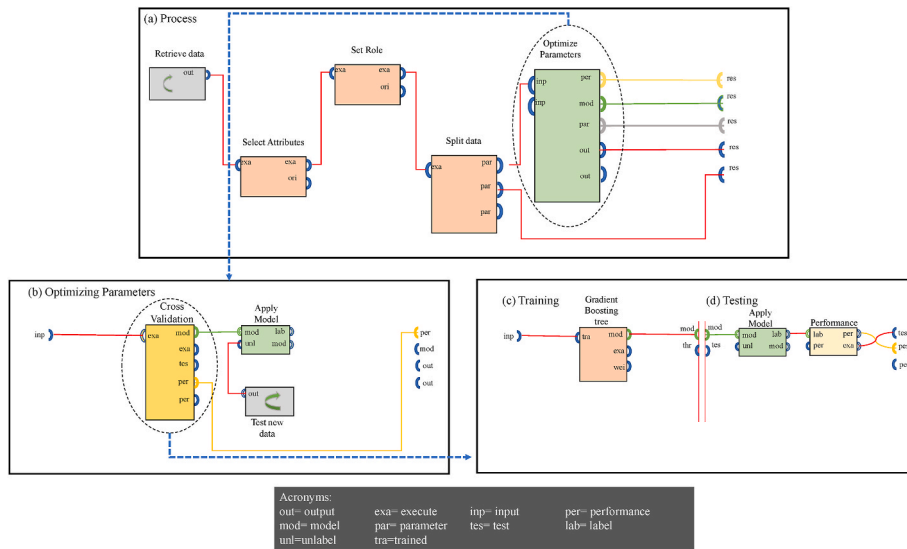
(a) Process

Retrieve data

out

Set Role

exa exa

ori

Optimize Parameters

inp per res

inp mod res

par res

out res

out res

Select Attributes

exa exa

ori

Split data

exa par

par

par

(b) Optimizing Parameters

inp

Cross Validation

exa mod

exa

tes

per

per

Apply Model

mod lab

unl mod

out

Test new data

per

mod

out

out

(c) Training

inp

Gradient Boosting tree

tra mod

exa

wei

(d) Testing

mod mod

thr tes

Apply Model

mod lab

unl mod

Performance

lab per

per exa

tes

pe

pe

Acronyms:
out= output exa= execute inp= input per= performance
mod= model par= parameter tes= test lab= label
unl=unlabel tra=trained